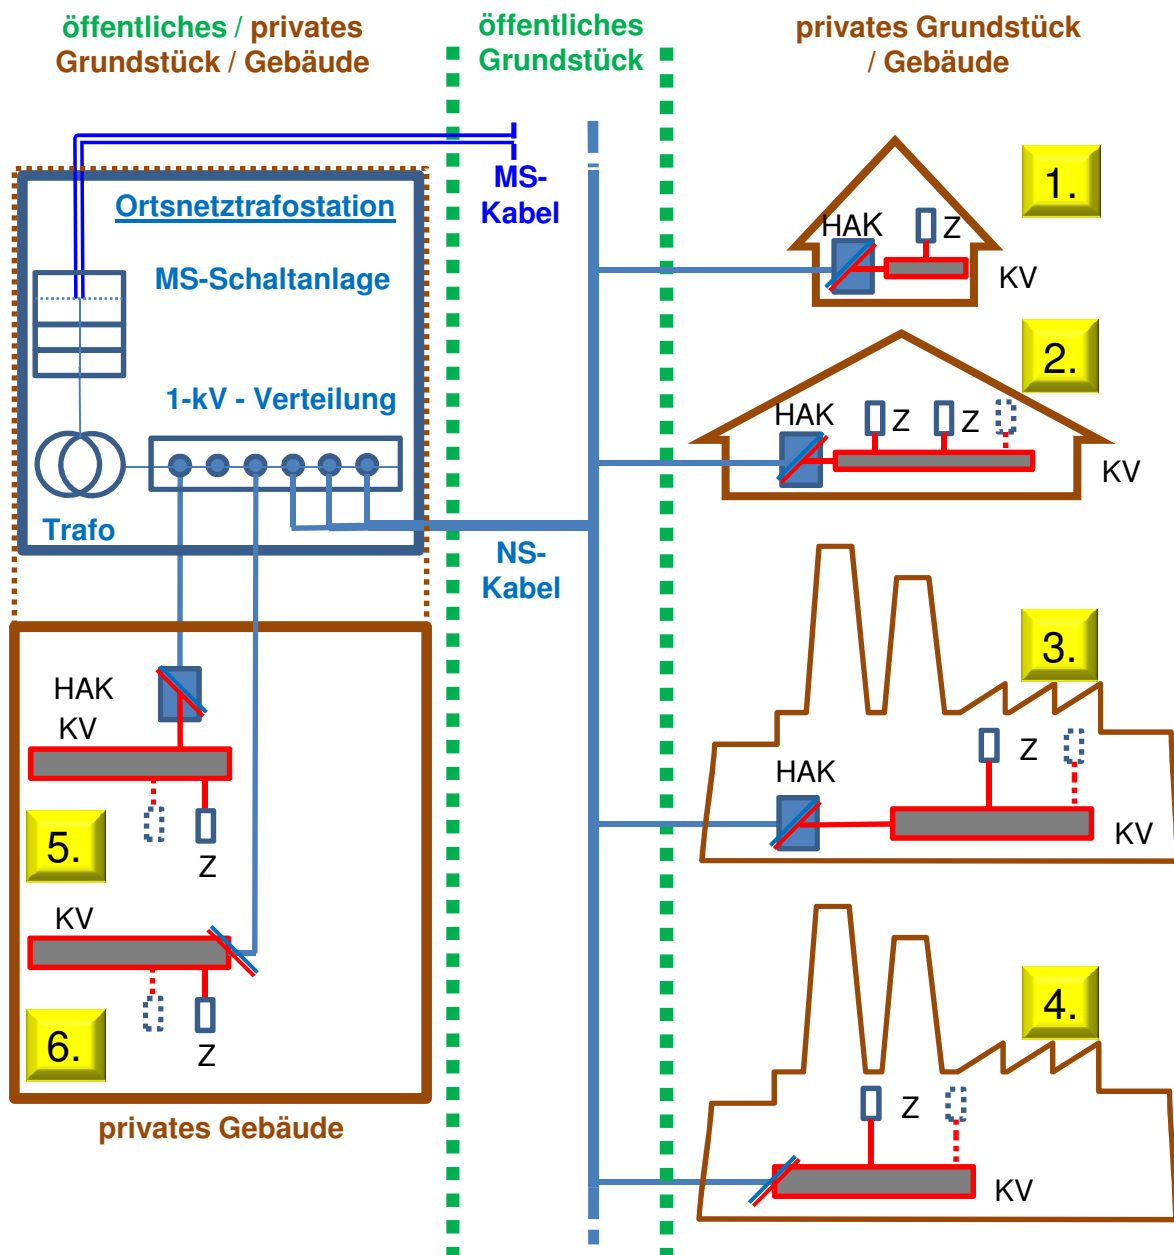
öffentliches / privates Grundstück / Gebäude

öffentliches Grundstück

privates Grundstück / Gebäude

MS-Kabel

Ortsnetztrafostation

MS-Schaltanlage

1-kV - Verteilung

Trafo

NS-Kabel

1.

HAK

Z

KV

2.

HAK

Z

Z

KV

3.

HAK

Z

KV

4.

Z

KV

HAK

KV

5.

Z

KV

6.

Z

privates Gebäude